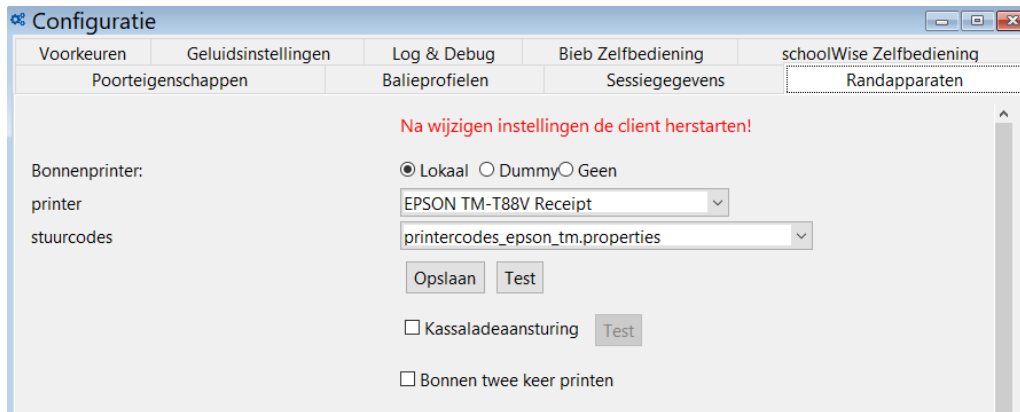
Configuratie

Voorkeuren | Geluidsinstellingen | Log & Debug | Bieb Zelfbediening | schoolWise Zelfbediening
Poorteigenschappen | Balieprofielen | Sessiegegevens | Randapparaten

Na wijzigen instellingen de client herstarten!

Bonnenprinter: Lokaal Dummy Geen
printer EPSON TM-T88V Receipt
stuurcodes printercodes_epson_tm.properties
Opslaan Test

Kassaladeaansturing Test

Bonnen twee keer printen